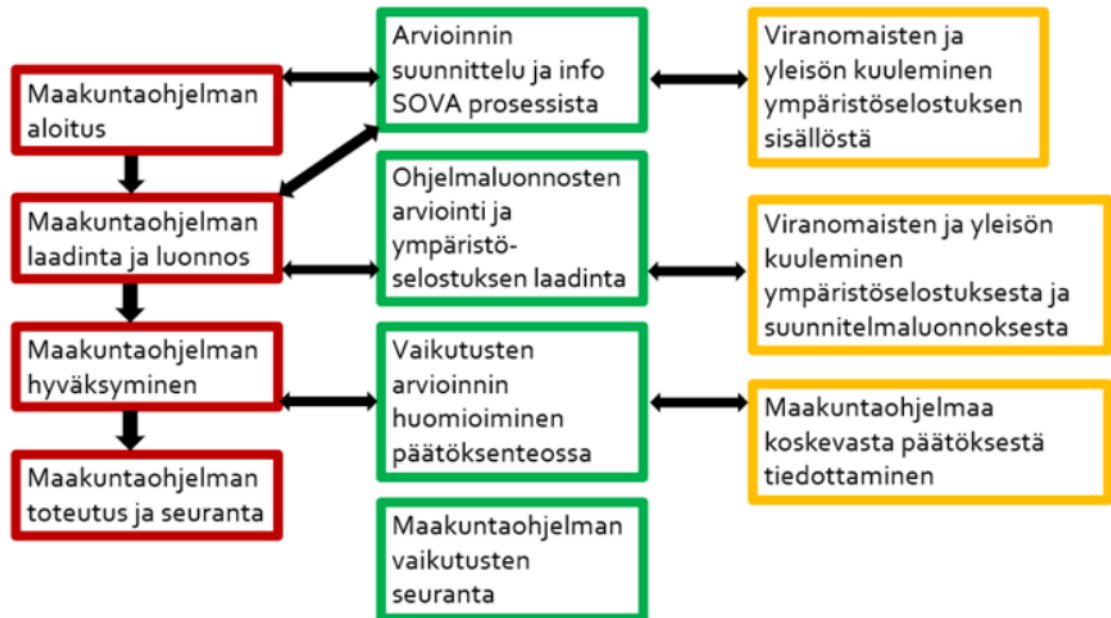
Maakuntaohjelman aloitus

Maakuntaohjelman laadinta ja luonnos

Maakuntaohjelman hyväksyminen

Maakuntaohjelman toteutus ja seuranta

Arvioinnin suunnittelu ja info SOVA prosessista

Ohjelmaluonnosten arviointi ja ympäristöselostuksen laadinta

Vaikutusten arvioinnin huomioiminen päätöksenteossa

Maakuntaohjelman vaikutusten seuranta

Viranomaisten ja yleisön kuuleminen ympäristöselostuksen sisällöstä

Viranomaisten ja yleisön kuuleminen ympäristöselostuksesta ja suunnitelmaluonnoksesta

Maakuntaohjelmaa koskevasta päätöksestä tiedottaminen